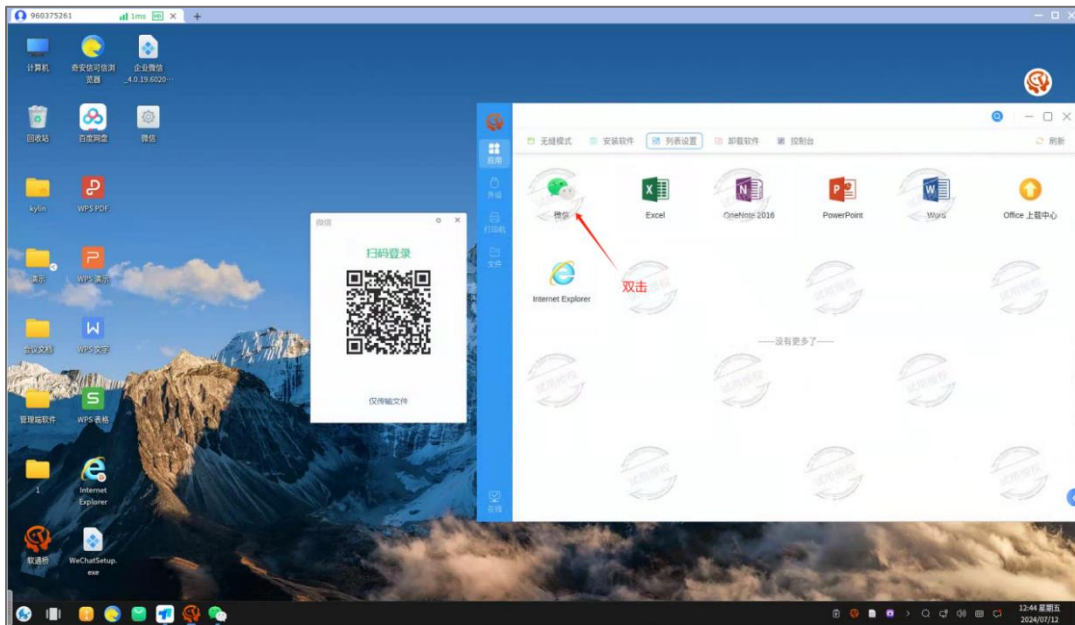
960375261 1ms HD ×

计算机
奇安信可信浏览器
企业微信_4.0.19.6020…
回收站
百度网盘
微信
kylin
WPS PDF
演示
WPS 演示
会议文档
WPS 文字
管理端软件
WPS 表格
1
Internet Explorer
联通桥
WeChatSetup.exe

微信
扫码登录
仅传输文件

应用
外设
打印机
文件
在线

无缝模式
安装软件
列表设置
卸载软件
控制台
刷新

微信
Excel
OneNote 2016
PowerPoint
Word
Office 上载中心
Internet Explorer
双击
——没有更多了——

12:44 星期五
2024/07/12